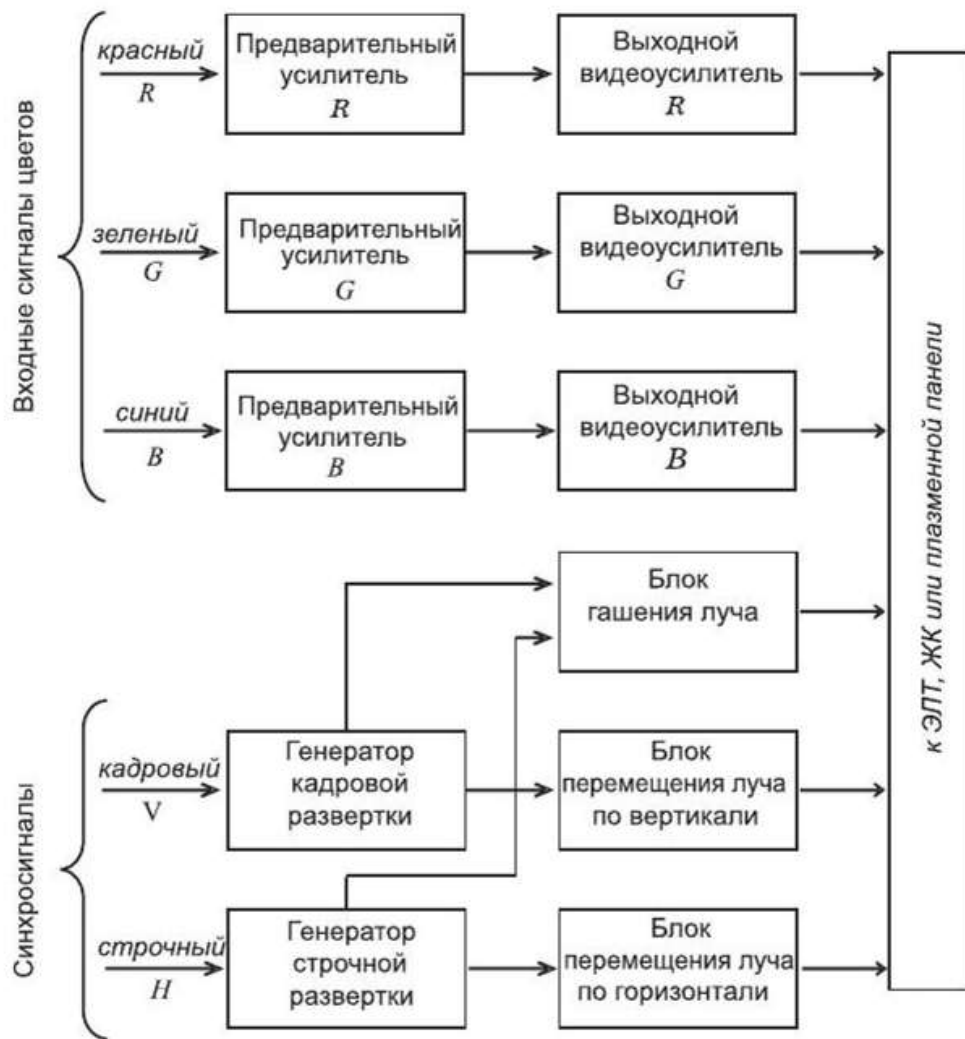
Входные сигналы цветов

красный
R

Предварительный усилитель
R

Выходной видеоусилитель
R

зеленый
G

Предварительный усилитель
G

Выходной видеоусилитель
G

синий
B

Предварительный усилитель
B

Выходной видеоусилитель
B

Блок гашения луча

Синхросигналы

кадровый
V

Генератор кадровой развертки

Блок перемещения луча по вертикали

строчный
H

Генератор строчной развертки

Блок перемещения луча по горизонтали

к ЭЛТ, ЖК или плазменной панели